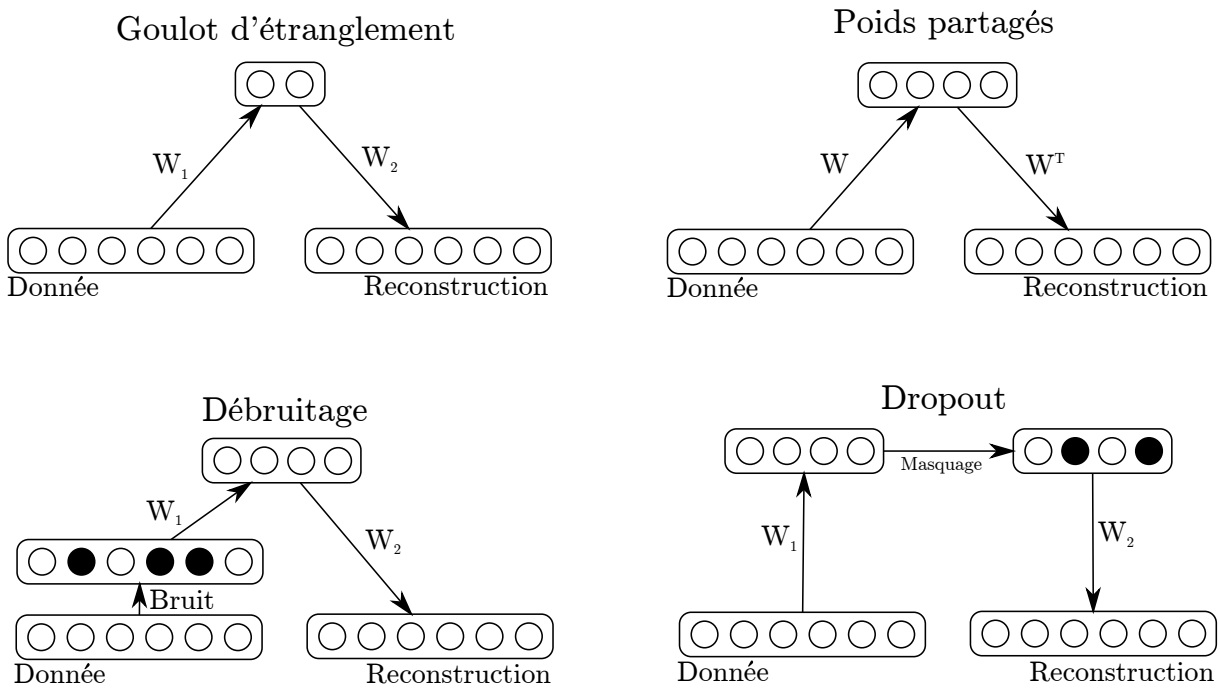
Goulot d'étranglement

$W_1$

$W_2$

Donnée

Reconstruction

Poids partagés

W

$W^T$

Donnée

Reconstruction

Débruitage

$W_1$

$W_2$

Bruit

Donnée

Reconstruction

Dropout

Masquage

$W_1$

$W_2$

Donnée

Reconstruction